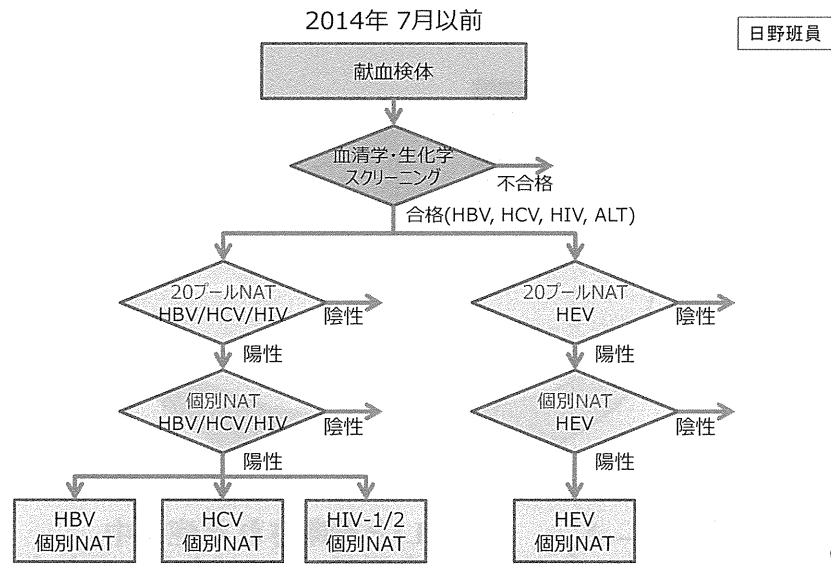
2014年 7月以前

日野班員

献血検体

血清学・生化学
スクリーニング

不合格

合格(HBV, HCV, HIV, ALT)

20プールNAT
HBV/HCV/HIV

陰性

陽性

個別NAT
HBV/HCV/HIV

陰性

陽性

HBV
個別NAT

HCV
個別NAT

HIV-1/2
個別NAT

20プールNAT
HEV

陰性

陽性

個別NAT
HEV

陰性

陽性

HEV
個別NAT